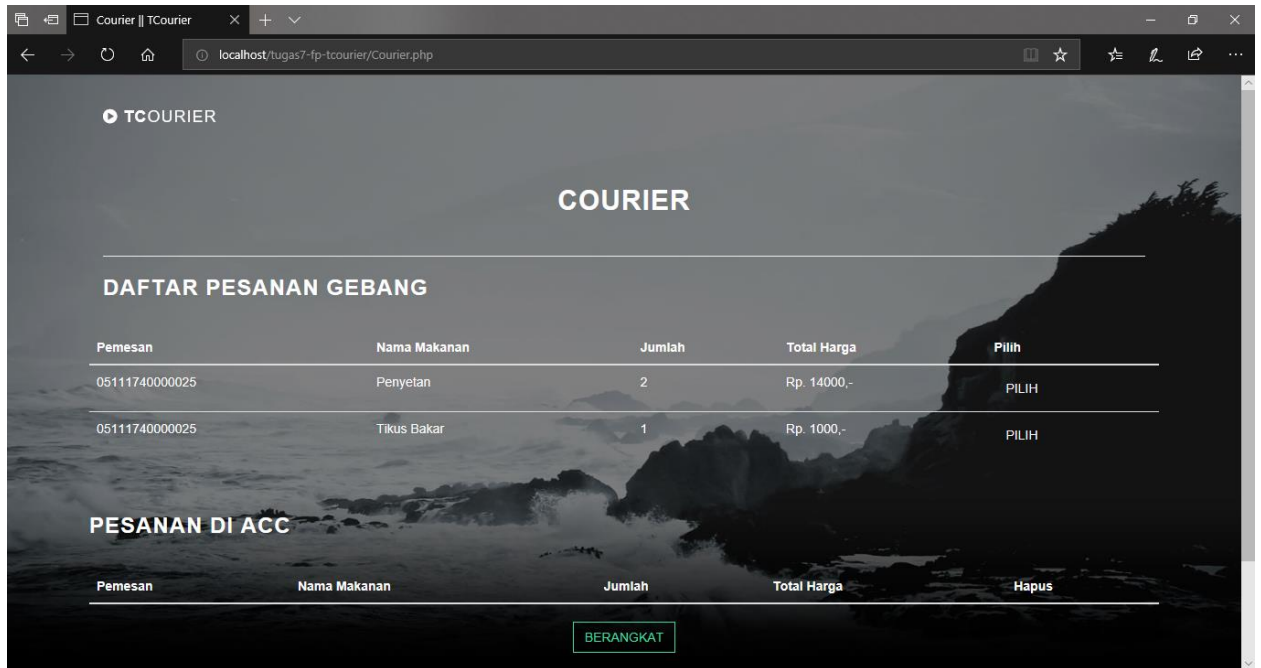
Courier || TCourier

localhost/tugas7-fp-tcourier/Courier.php

TCOURIER

COURIER

DAFTAR PESANAN GEBANG

| Pemesan | Nama Makanan | Jumlah | Total Harga | Pilih |
|---|---|---|---|---|
| 05111740000025 | Penyetan | 2 | Rp. 14000,- | PILIH |
| 05111740000025 | Tikus Bakar | 1 | Rp. 1000,- | PILIH |

PESANAN DI ACC

| Pemesan | Nama Makanan | Jumlah | Total Harga | Hapus |
|---|---|---|---|---|

BERANGKAT